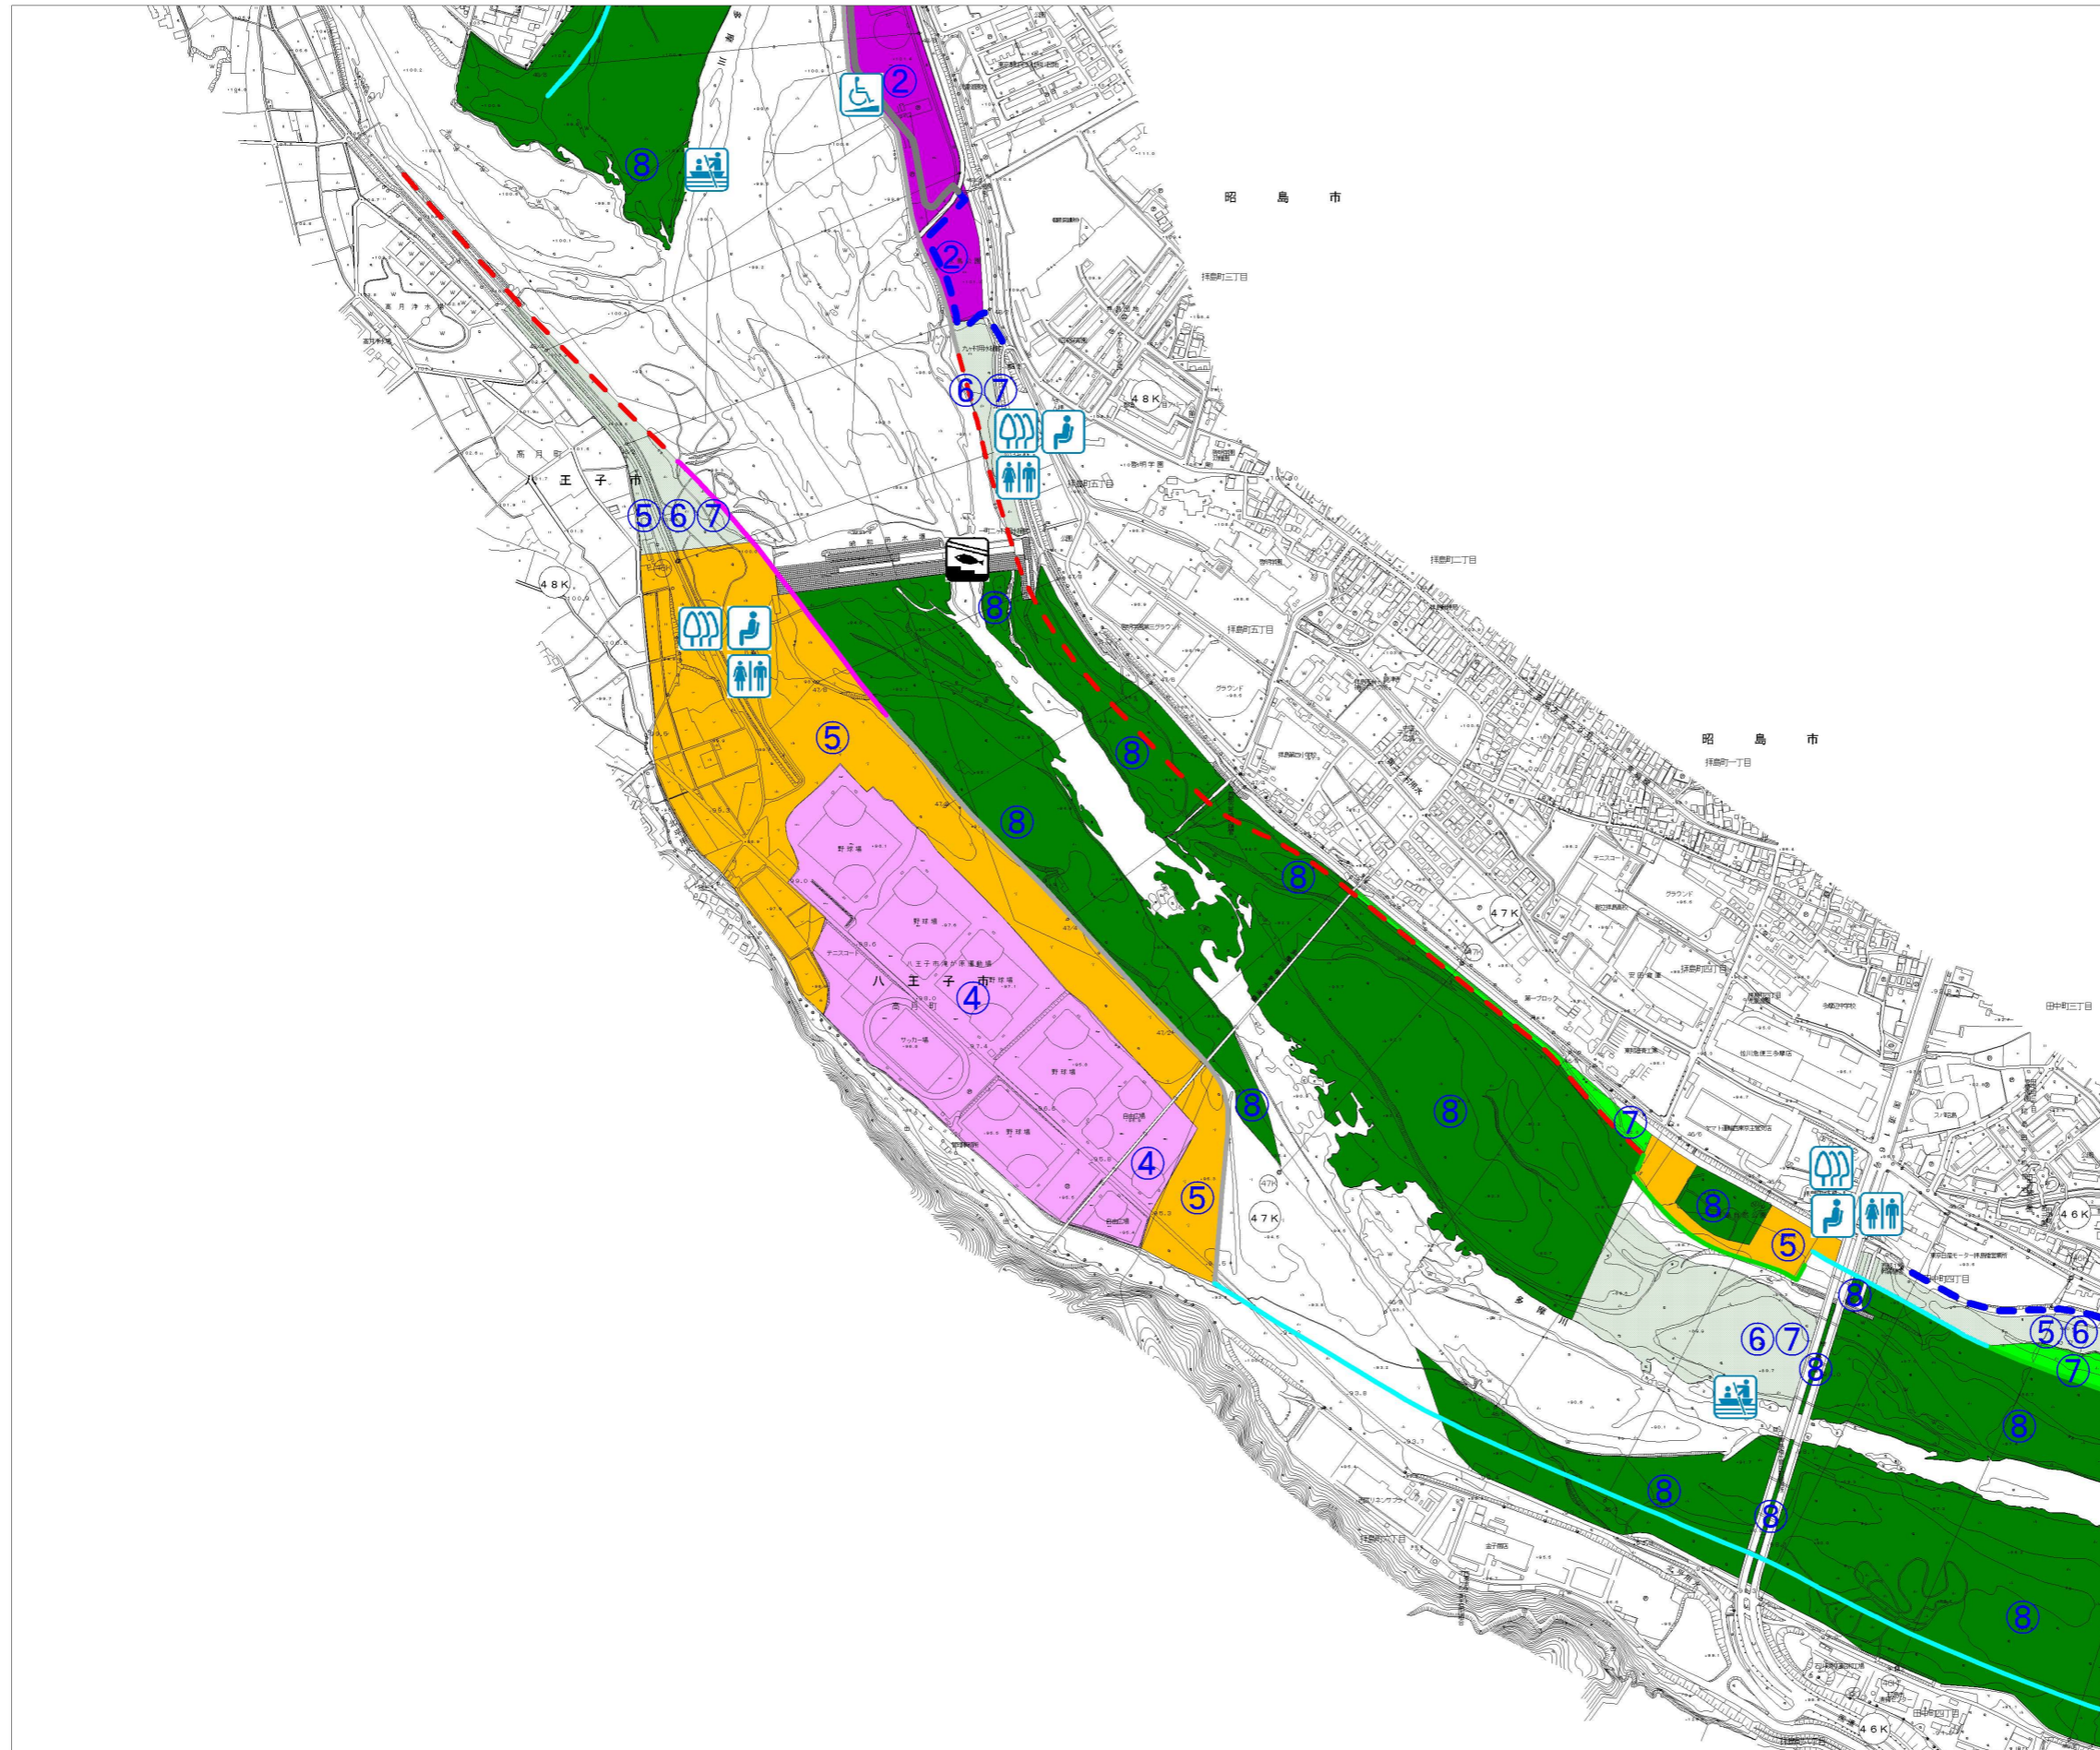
②
⑧
昭島市
拝島町三丁目
②
⑥⑦
48K
八王子市
⑤⑥⑦
48K
⑧
拝島町五丁目
拝島町二丁目
⑤
⑧
昭島市
拝島町一丁目
⑧
⑧
野球場
野球場
八王子市
④
47K
拝島町四丁目
田中町三丁目
⑧
⑧
⑦
④
⑤
47K
⑧
⑤
46K
田中町四丁目
⑧
⑤⑥
⑥⑦
⑧
⑦
多摩川
⑧
⑧
⑧
⑧
46K